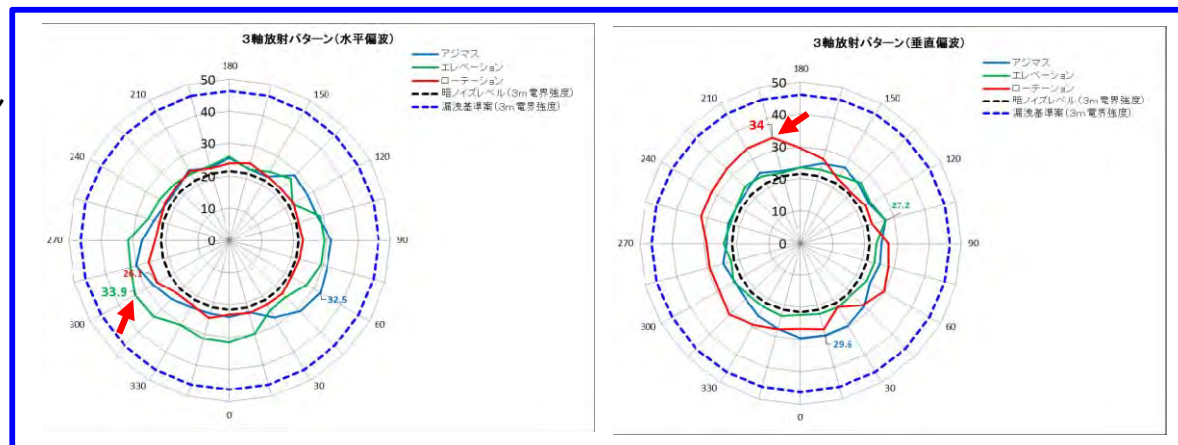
3軸放射パターン(水平偏波)

アジマス
エレベーション
ローテーション
暗ノイズレベル(3m電界強度)
漏洩基準案(3m電界強度)

180
150
120
90
60
30
0
330
300
270
240
210
50
40
30
20
10
0
26.1
33.9
32.5

3軸放射パターン(垂直偏波)

アジマス
エレベーション
ローテーション
暗ノイズレベル(3m電界強度)
漏洩基準案(3m電界強度)

180
150
120
90
60
30
0
330
300
270
240
210
50
40
34
30
20
10
0
27.2
29.6